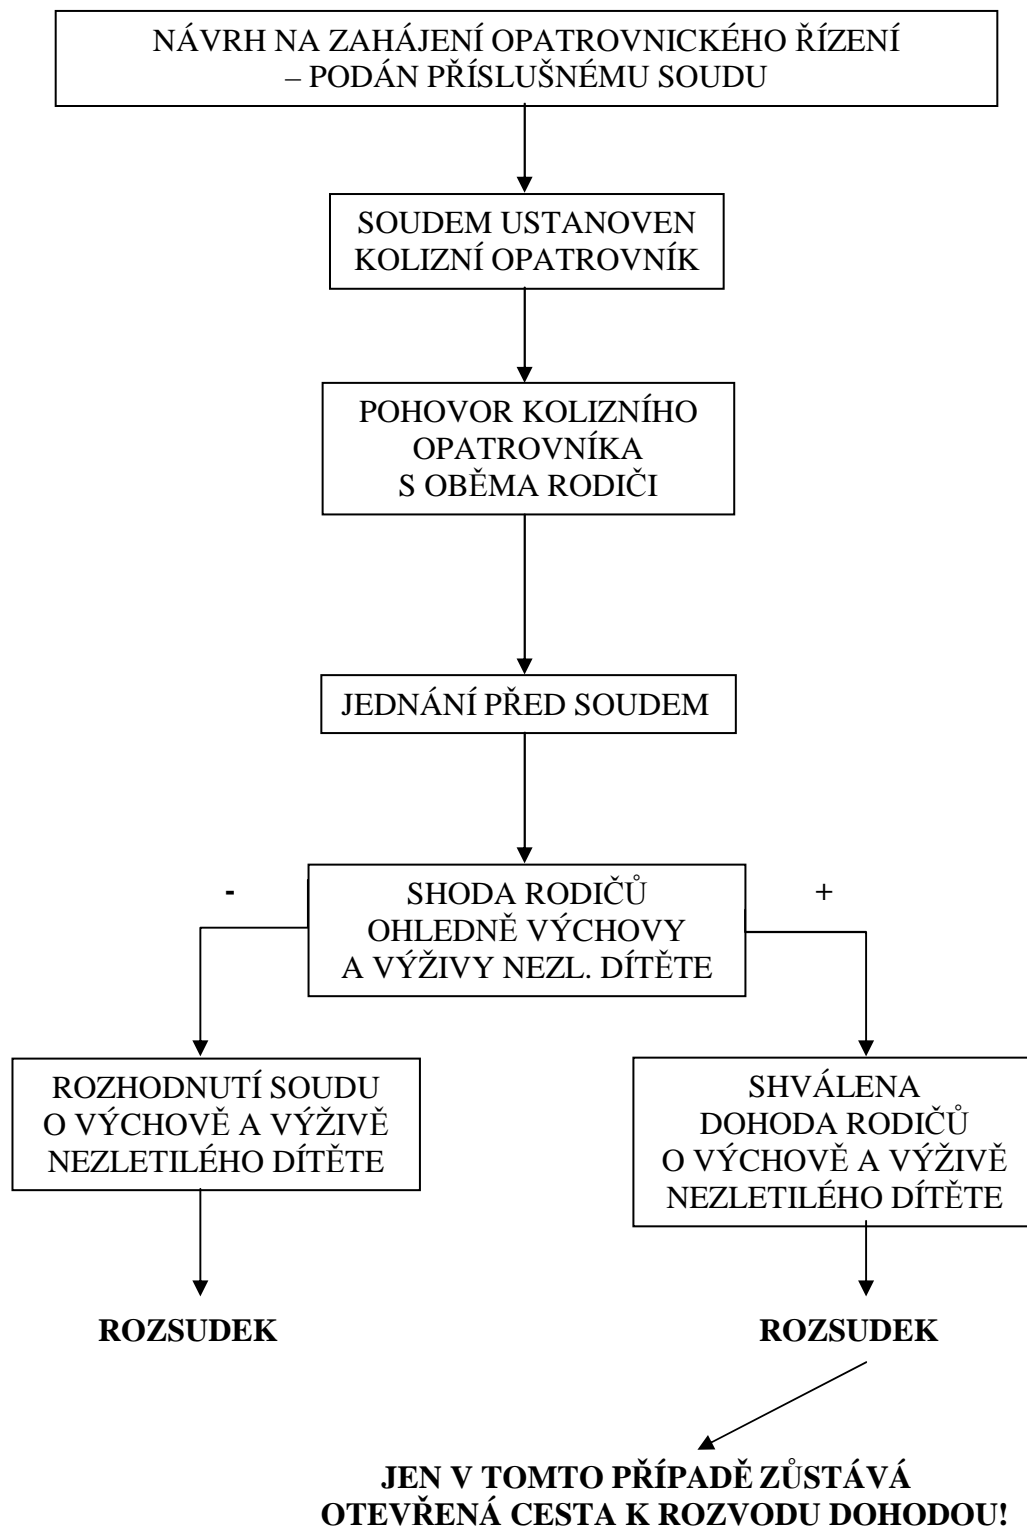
NÁVRH NA ZAHÁJENÍ OPATROVNICKÉHO ŘÍZENÍ – PODÁN PŘÍSLUŠNÉMU SOUDU

SOUDEM USTANOVEN KOLIZNÍ OPATROVNÍK

POHOVOR KOLIZNÍHO OPATROVNÍKA S OBĚMA RODIČI

JEDNÁNÍ PŘED SOUDEM

-

SHODA RODIČŮ OHLEDNĚ VÝCHOVY A VÝŽIVY NEZL. DÍTĚTE

+

ROZHODNUTÍ SOUDU O VÝCHOVĚ A VÝŽIVĚ NEZLETILÉHO DÍTĚTE

SHVÁLENA DOHODA RODIČŮ O VÝCHOVĚ A VÝŽIVĚ NEZLETILÉHO DÍTĚTE

ROZSUDEK

ROZSUDEK

JEN V TOMTO PŘÍPADĚ ZŮSTÁVÁ OTEVŘENÁ CESTA K ROZVODU DOHODOU!